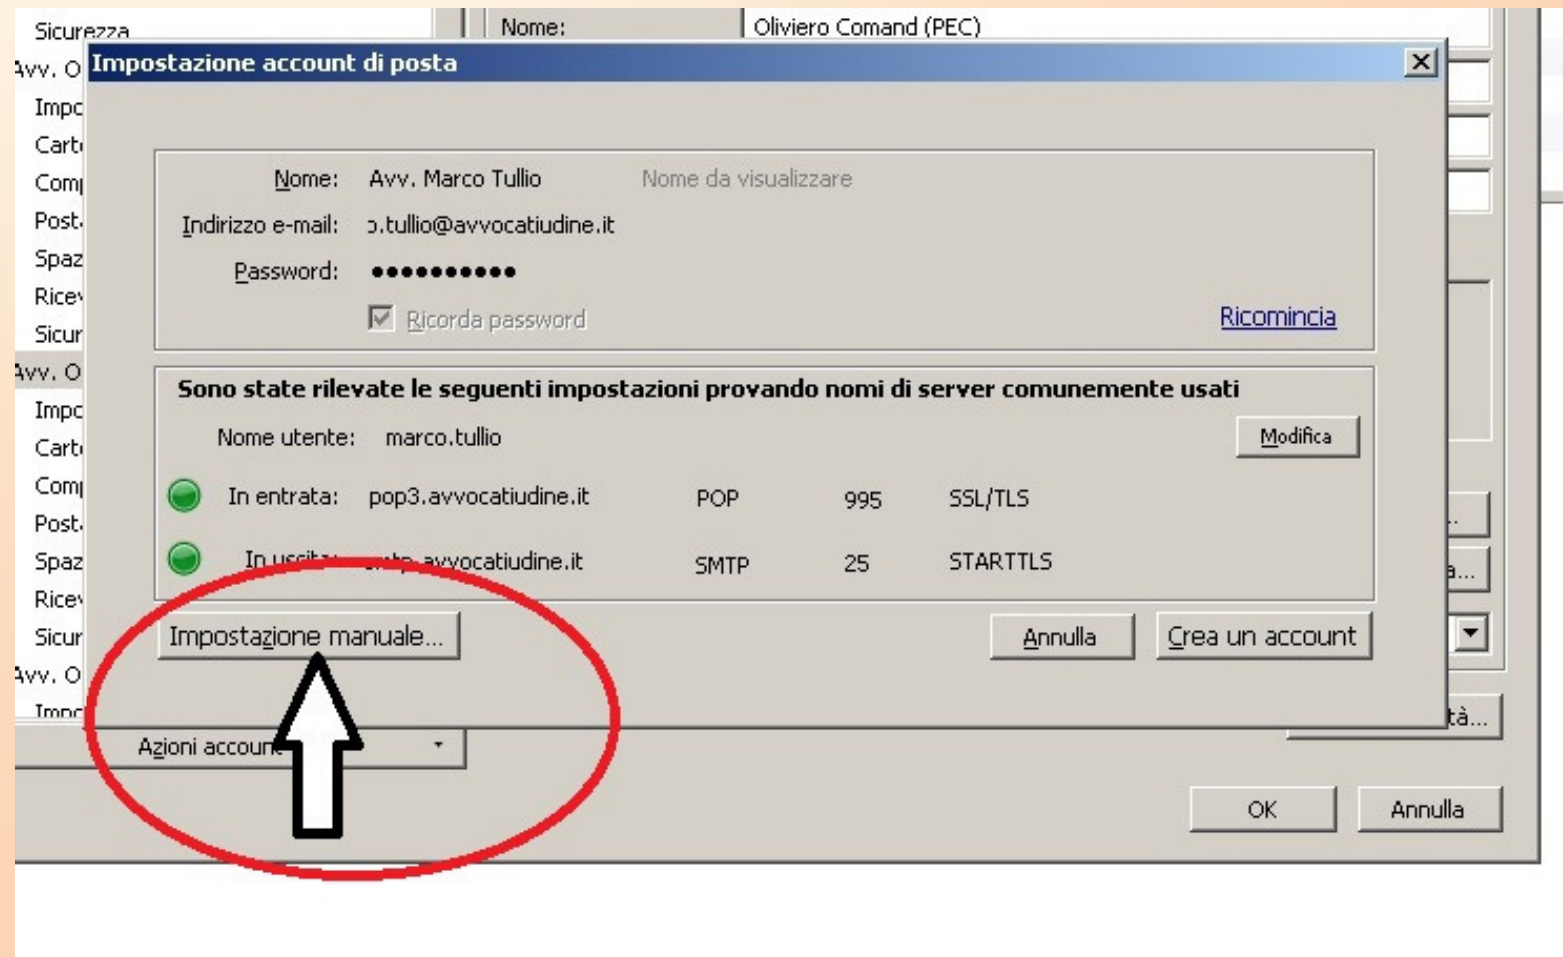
Sicurezza
Nome: Oliviero Comand (PEC)
Avv. O
Impo
Cart
Com
Post
Spaz
Rice
Sicur
Avv. O
Impo
Cart
Com
Post
Spaz
Rice
Sicur
Avv. O
Impo

Impostazione account di posta

Nome: Avv. Marco Tullio Nome da visualizzare
Indirizzo e-mail: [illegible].tullio@avvocatiudine.it
Password: ●●●●●●●●●●●
Ricorda password
Ricomincia

Sono state rilevate le seguenti impostazioni provando nomi di server comunemente usati
Nome utente: marco.tullio
Modifica
In entrata: pop3.avvocatiudine.it POP 995 SSL/TLS
In uscita: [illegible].avvocatiudine.it SMTP 25 STARTTLS

Impostazione manuale...
Annulla
Crea un account

Azioni account
...
a...
tà...
OK
Annulla